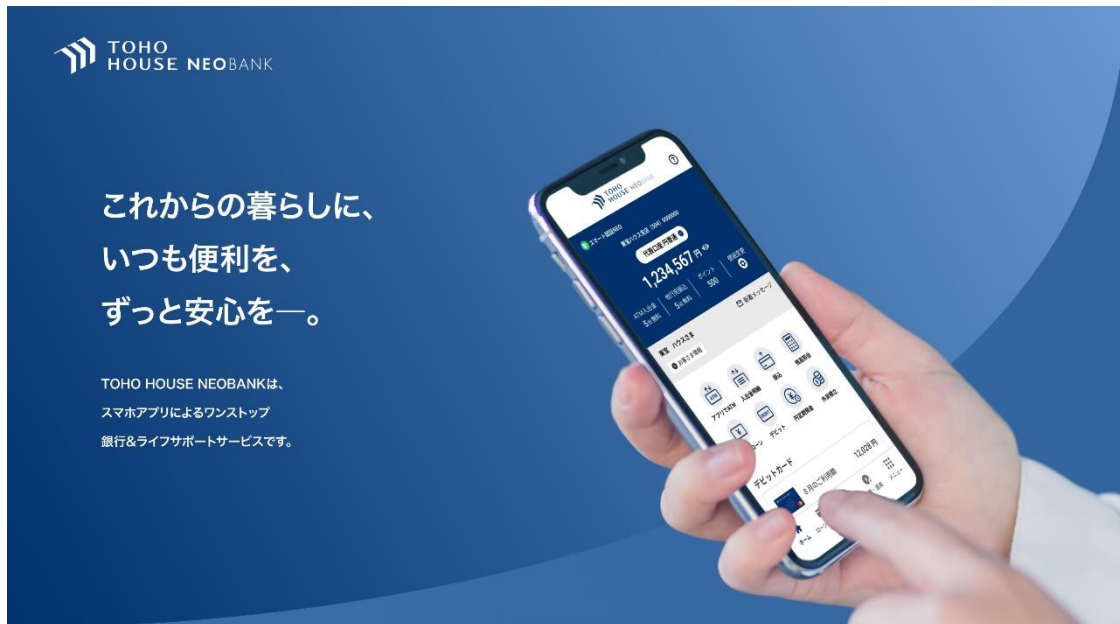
TOHO HOUSE NEOBANK

これからの暮らしに、
いつも便利を、
ずっと安心を—。

TOHO HOUSE NEOBANKは、
スマホアプリによるワンストップ
銀行&ライフサポートサービスです。

TOHO HOUSE NEOBANK

スマート認証NEO

代表口座 円普通

1,234,567円

ATM入出金 5回無料
他行振込 5回無料
ポイント 500

お客さま情報

アプリでATM
入出金明細
振込
口座振替
デビット
円定期預金
外貨預金
ローン

デビットカード
8月のご利用額
12,028円

ホーム
ローン
メニュー